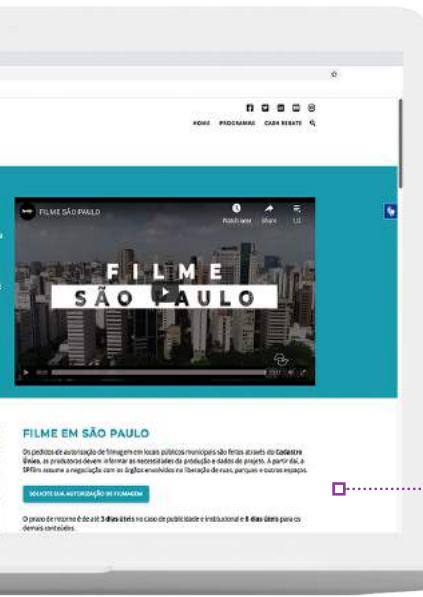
HOME PROGRAMAS CASH REBATE

FILME SÃO PAULO

Watch later Share

FILME
SÃO PAULO

FILME EM SÃO PAULO

Os pedidos de autorização de filmagem em locais públicos municipais são feitos através do Cadastro Único, as produtoras devem informar as necessidades da produção e dados do projeto. A partir daí, a SPFilm assume a negociação com os órgãos envolvidos na liberação de ruas, parques e outros espaços.

SOLICITE SUA AUTORIZAÇÃO DE FILMAGEM

O prazo de retorno é de até 3 dias úteis no caso de publicidade e institucional e 8 dias úteis para os demais conteúdos.